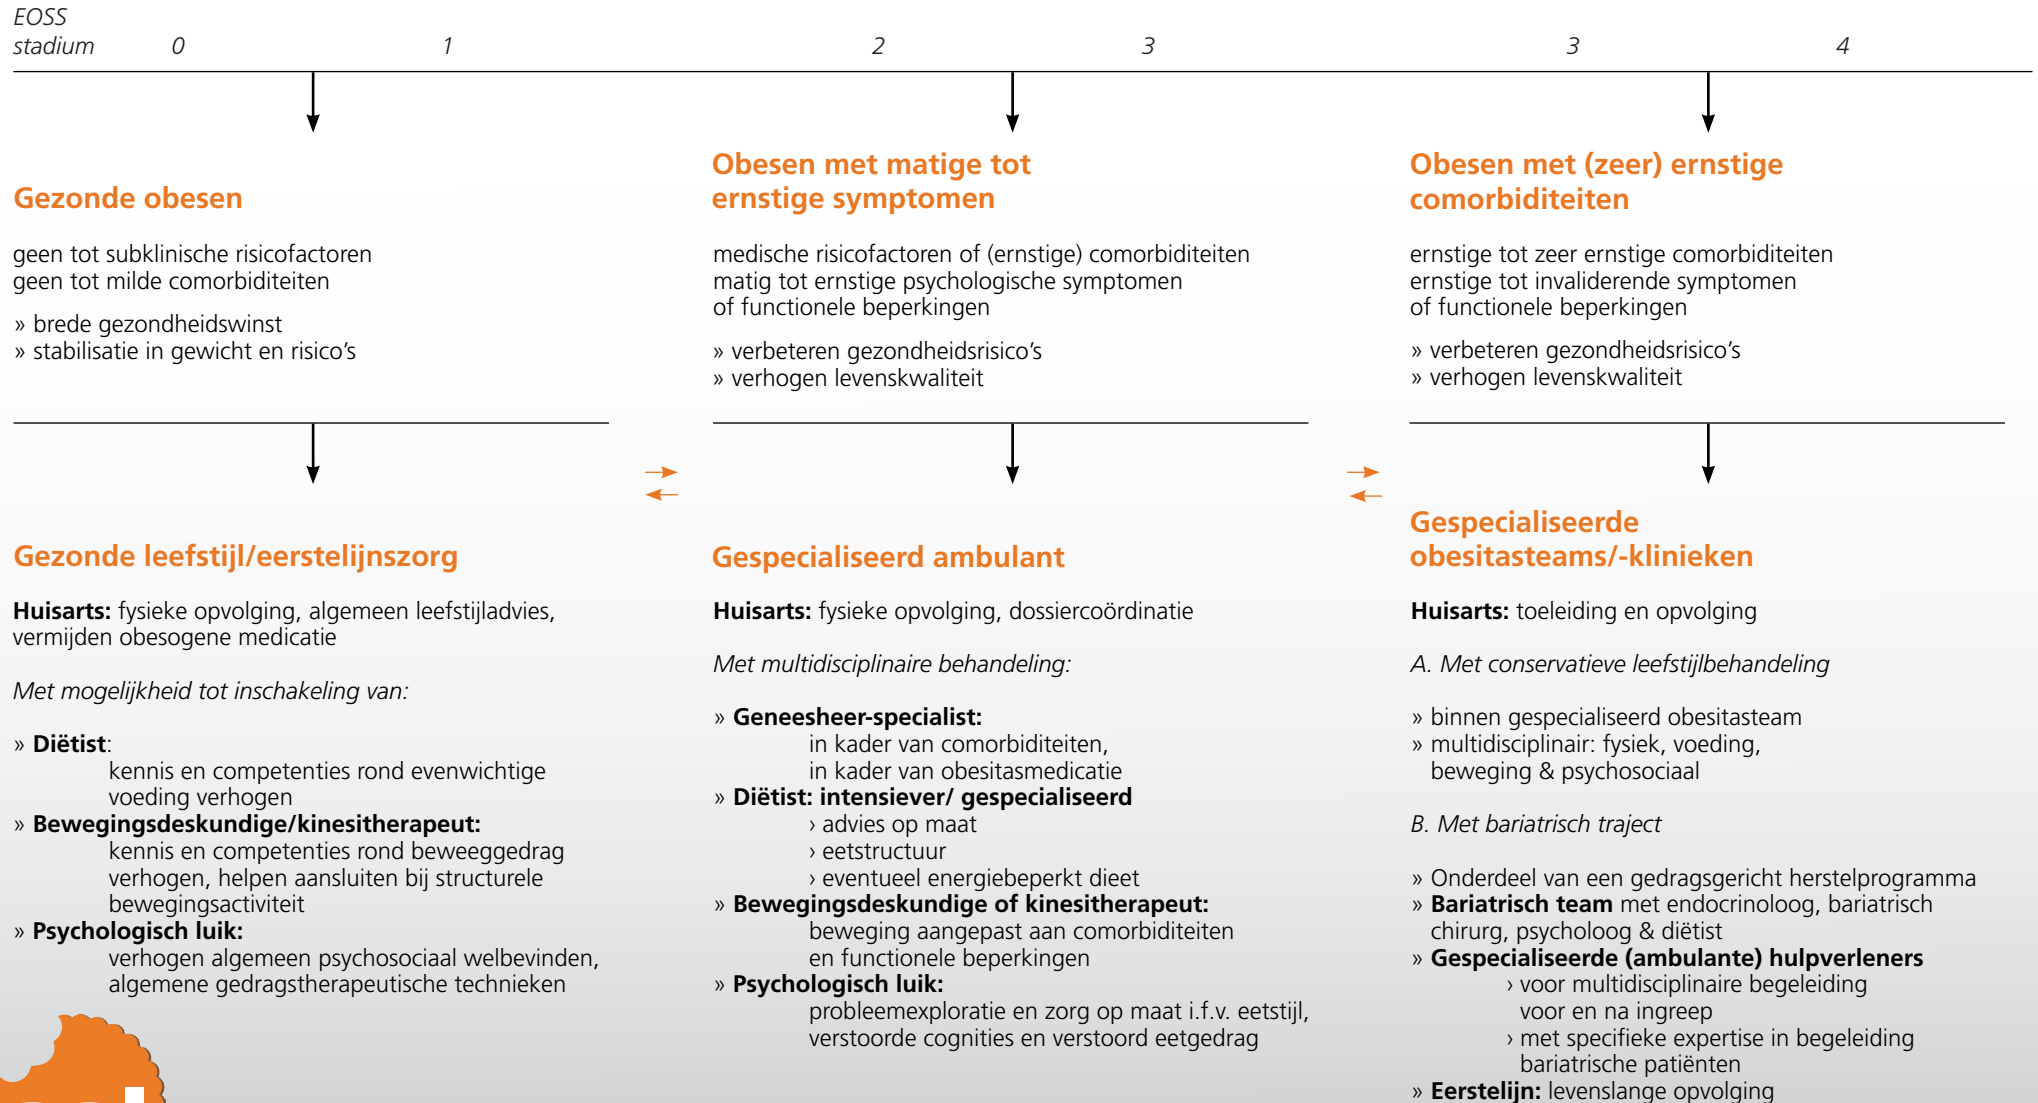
EOSS stadium 0 1 2 3 3 4

Gezonde obesen

geen tot subklinische risicofactoren
geen tot milde comorbiditeiten

» brede gezondheidswinst
» stabilisatie in gewicht en risico's

Gezonde leefstijl/eerstelijnszorg

**Huisarts:** fysieke opvolging, algemeen leefstijladvies, vermijden obesogene medicatie

*Met mogelijkheid tot inschakeling van:*

» **Diëtist**:
kennis en competenties rond evenwichtige voeding verhogen
» **Bewegingsdeskundige/kinesitherapeut:**
kennis en competenties rond beweeggedrag verhogen, helpen aansluiten bij structurele bewegingsactiviteit
» **Psychologisch luik:**
verhogen algemeen psychosociaal welbevinden, algemene gedragstherapeutische technieken

Obesen met matige tot ernstige symptomen

medische risicofactoren of (ernstige) comorbiditeiten
matig tot ernstige psychologische symptomen of functionele beperkingen

» verbeteren gezondheidsrisico's
» verhogen levenskwaliteit

Gespecialiseerd ambulant

**Huisarts:** fysieke opvolging, dossiercoördinatie

*Met multidisciplinaire behandeling:*

» **Geneesheer-specialist:**
in kader van comorbiditeiten,
in kader van obesitasmedicatie
» **Diëtist: intensiever/ gespecialiseerd**
› advies op maat
› eetstructuur
› eventueel energiebeperkt dieet
» **Bewegingsdeskundige of kinesitherapeut:**
beweging aangepast aan comorbiditeiten en functionele beperkingen
» **Psychologisch luik:**
probleemexploratie en zorg op maat i.f.v. eetstijl, verstoorde cognities en verstoord eetgedrag

Obesen met (zeer) ernstige comorbiditeiten

ernstige tot zeer ernstige comorbiditeiten
ernstige tot invaliderende symptomen of functionele beperkingen

» verbeteren gezondheidsrisico's
» verhogen levenskwaliteit

Gespecialiseerde obesitasteams/-klinieken

**Huisarts:** toeleiding en opvolging

*A. Met conservatieve leefstijlbehandeling*

» binnen gespecialiseerd obesitasteam
» multidisciplinair: fysiek, voeding, beweging & psychosociaal

*B. Met bariatrisch traject*

» Onderdeel van een gedragsgericht herstelprogramma
» **Bariatrisch team** met endocrinoloog, bariatrisch chirurg, psycholoog & diëtist
» **Gespecialiseerde (ambulante) hulpverleners**
› voor multidisciplinaire begeleiding voor en na ingreep
› met specifieke expertise in begeleiding bariatrische patiënten
» **Eerstelijn:** levenslange opvolging